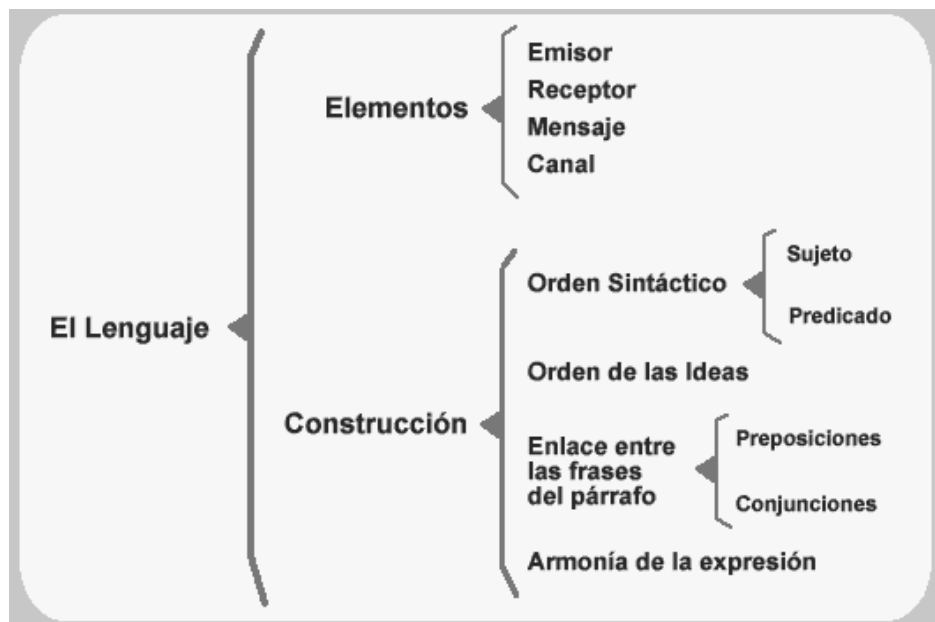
El Lenguaje

Elementos

Emisor
Receptor
Mensaje
Canal

Construcción

Orden Sintáctico

Sujeto
Predicado

Orden de las Ideas

Enlace entre las frases del párrafo

Preposiciones
Conjunciones

Armonía de la expresión